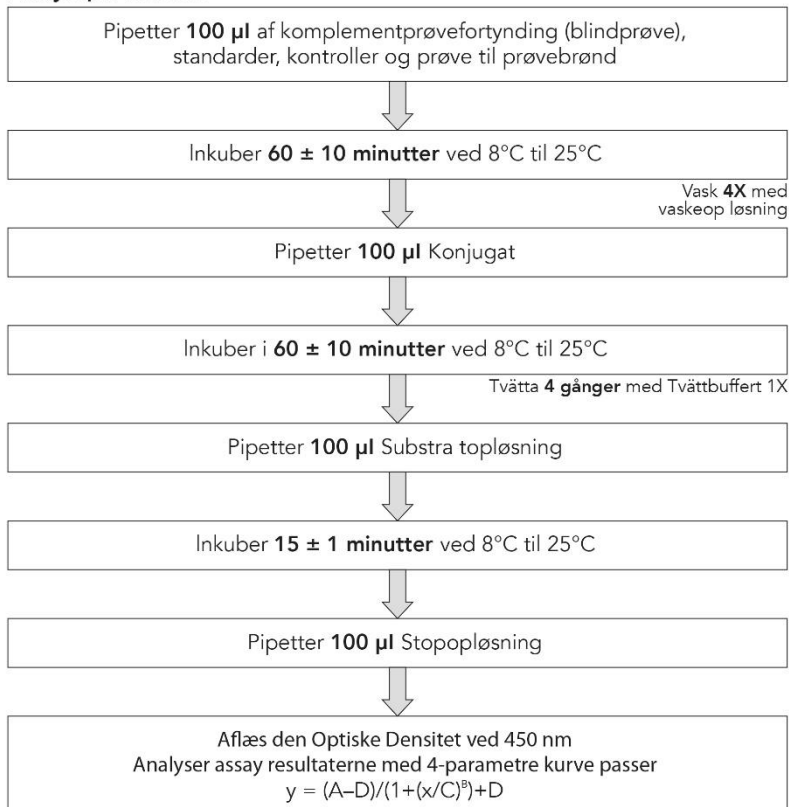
Pipetter **100 µl** af komplementprøvefortynding (blindprøve), standarder, kontroller og prøve til prøvebrønd

Inkuber **60 ± 10 minutter** ved 8°C til 25°C

Vask **4X** med vaskeop løsning

Pipetter **100 µl** Konjugat

Inkuber i **60 ± 10 minutter** ved 8°C til 25°C

Tvätta **4 gånger** med Tvättbuffert 1X

Pipetter **100 µl** Substra topløsning

Inkuber **15 ± 1 minutter** ved 8°C til 25°C

Pipetter **100 µl** Stopopløsning

Aflæs den Optiske Densitet ved 450 nm
Analyser assay resultaterne med 4-parametre kurve passer
$y = (A-D)/(1+(x/C)^B)+D$